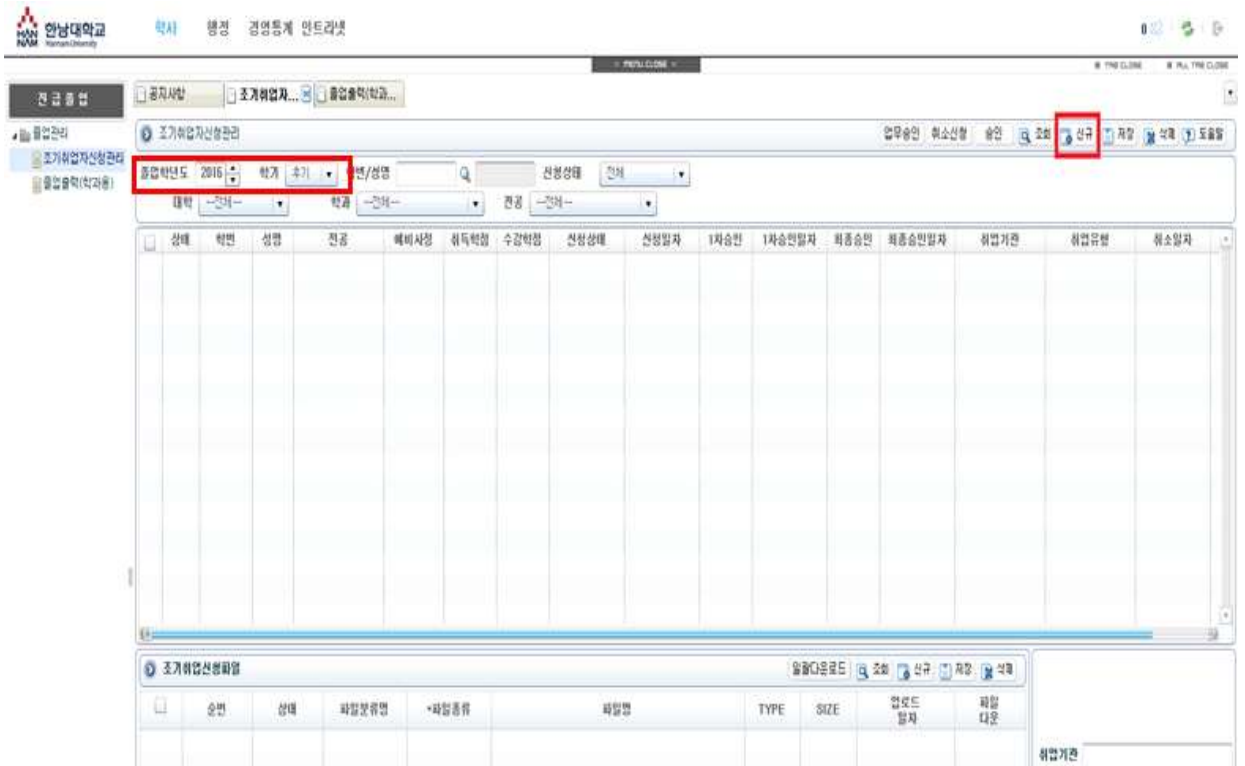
한남대학교 Hannam University

학사 행정 경영통계 인트라넷

MENU CLOSE

TAB CLOSE ALL TAB CLOSE

전급종업

졸업관리
조기취업자신청관리
졸업출력(학과용)

공지사항 조기취업자... 졸업출력(학과...

조기취업자신청관리

업무승인 취소신청 승인 조회 신규 저장 삭제 도움말

졸업학년도 2016 학기 추기 학번/성명 신청상태 전체
대학 --전체-- 학과 --전체-- 전공 --전체--

| 상태 | 학번 | 성명 | 전공 | 예비사정 | 취득학점 | 수강학점 | 신청상태 | 신청일자 | 1차승인 | 1차승인일자 | 최종승인 | 최종승인일자 | 취업기관 | 취업유형 | 취소일자 |
|---|---|---|---|---|---|---|---|---|---|---|---|---|---|---|---|

조기취업신청파일

일괄다운로드 조회 신규 저장 삭제

| 순번 | 상태 | 파일분류명 | *파일종류 | 파일명 | TYPE | SIZE | 업로드 일자 | 파일 다운 |
|---|---|---|---|---|---|---|---|---|

취업기관